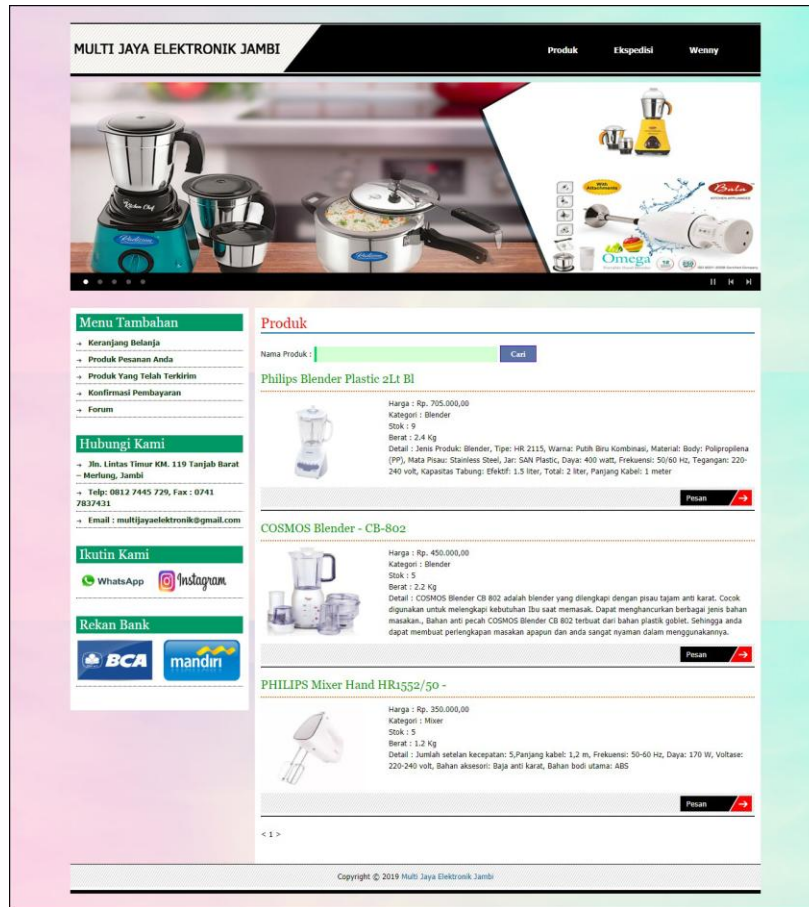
MULTI JAYA ELEKTRONIK JAMBI

Produk Ekspedisi Wenny

Menu Tambahan
→ Keranjang Belanja
→ Produk Pesanan Anda
→ Produk Yang Telah Terkirim
→ Konfirmasi Pembayaran
→ Forum

Hubungi Kami
→ Jln. Lintas Timur KM. 119 Tanjab Barat – Merlung, Jambi
→ Telp: 0812 7445 729, Fax : 0741 7837431
→ Email : multijayaelektronik@gmail.com

Ikutin Kami
WhatsApp Instagram

Rekan Bank
BCA mandiri

Produk

Nama Produk : Cari

Philips Blender Plastic 2Lt Bl

Harga : Rp. 705.000,00
Kategori : Blender
Stok : 9
Berat : 2.4 Kg
Detail : Jenis Produk: Blender, Tipe: HR 2115, Warna: Putih Biru Kombinasi, Material: Body: Polipropilena (PP), Mata Pisau: Stainless Steel, Jar: SAN Plastic, Daya: 400 watt, Frekuensi: 50/60 Hz, Tegangan: 220-240 volt, Kapasitas Tabung: Efektif: 1.5 liter, Total: 2 liter, Panjang Kabel: 1 meter

Pesan

COSMOS Blender - CB-802

Harga : Rp. 450.000,00
Kategori : Blender
Stok : 5
Berat : 2.2 Kg
Detail : COSMOS Blender CB 802 adalah blender yang dilengkapi dengan pisau tajam anti karat. Cocok digunakan untuk melengkapi kebutuhan Ibu saat memasak. Dapat menghancurkan berbagai jenis bahan masakan., Bahan anti pecah COSMOS Blender CB 802 terbuat dari bahan plastik goblet. Sehingga anda dapat membuat perlengkapan masakan apapun dan anda sangat nyaman dalam menggunakannya.

Pesan

PHILIPS Mixer Hand HR1552/50 -

Harga : Rp. 350.000,00
Kategori : Mixer
Stok : 5
Berat : 1.2 Kg
Detail : Jumlah setelan kecepatan: 5,Panjang kabel: 1,2 m, Frekuensi: 50-60 Hz, Daya: 170 W, Voltase: 220-240 volt, Bahan aksesori: Baja anti karat, Bahan bodi utama: ABS

Pesan

< 1 >

Copyright © 2019 Multi Jaya Elektronik Jambi